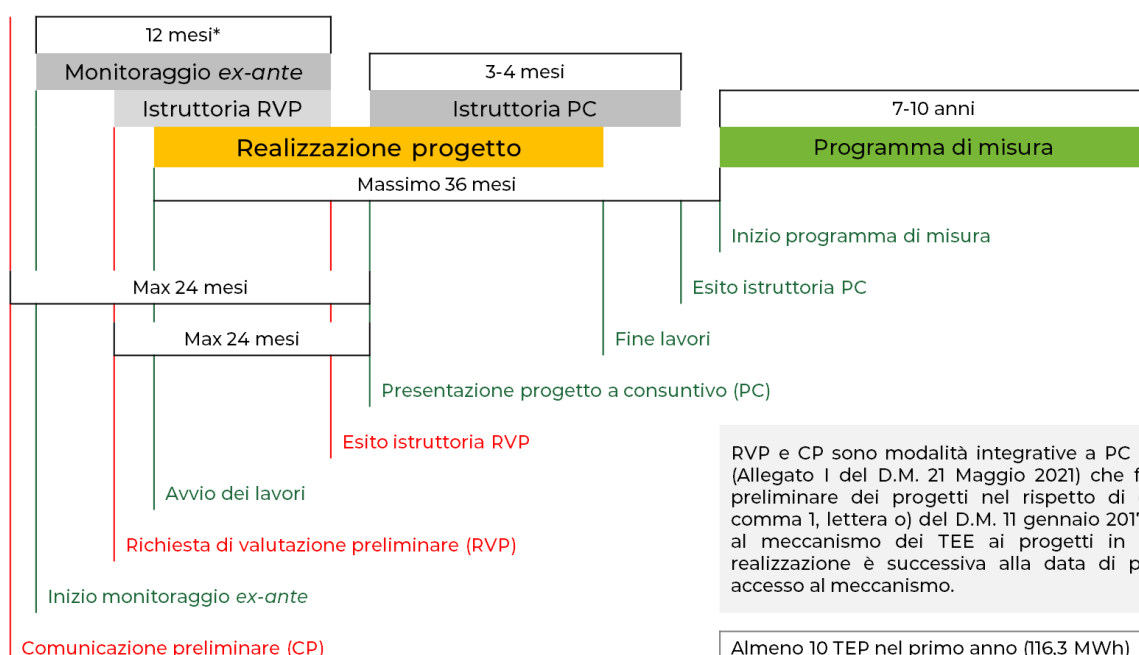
12 mesi*

Monitoraggio *ex-ante*

3-4 mesi

Istruttoria RVP

Istruttoria PC

7-10 anni

Realizzazione progetto

Programma di misura

Massimo 36 mesi

Inizio programma di misura

Max 24 mesi

Esito istruttoria PC

Max 24 mesi

Fine lavori

Presentazione progetto a consuntivo (PC)

Esito istruttoria RVP

RVP e CP sono modalità integrative a PC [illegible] (Allegato I del D.M. 21 Maggio 2021) che f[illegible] preliminare dei progetti nel rispetto di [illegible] comma 1, lettera o) del D.M. 11 gennaio 201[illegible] al meccanismo dei TEE ai progetti in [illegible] realizzazione è successiva alla data di p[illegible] accesso al meccanismo.

Avvio dei lavori

Richiesta di valutazione preliminare (RVP)

Inizio monitoraggio *ex-ante*

Comunicazione preliminare (CP)

Almeno 10 TEP nel primo anno (116,3 MWh)